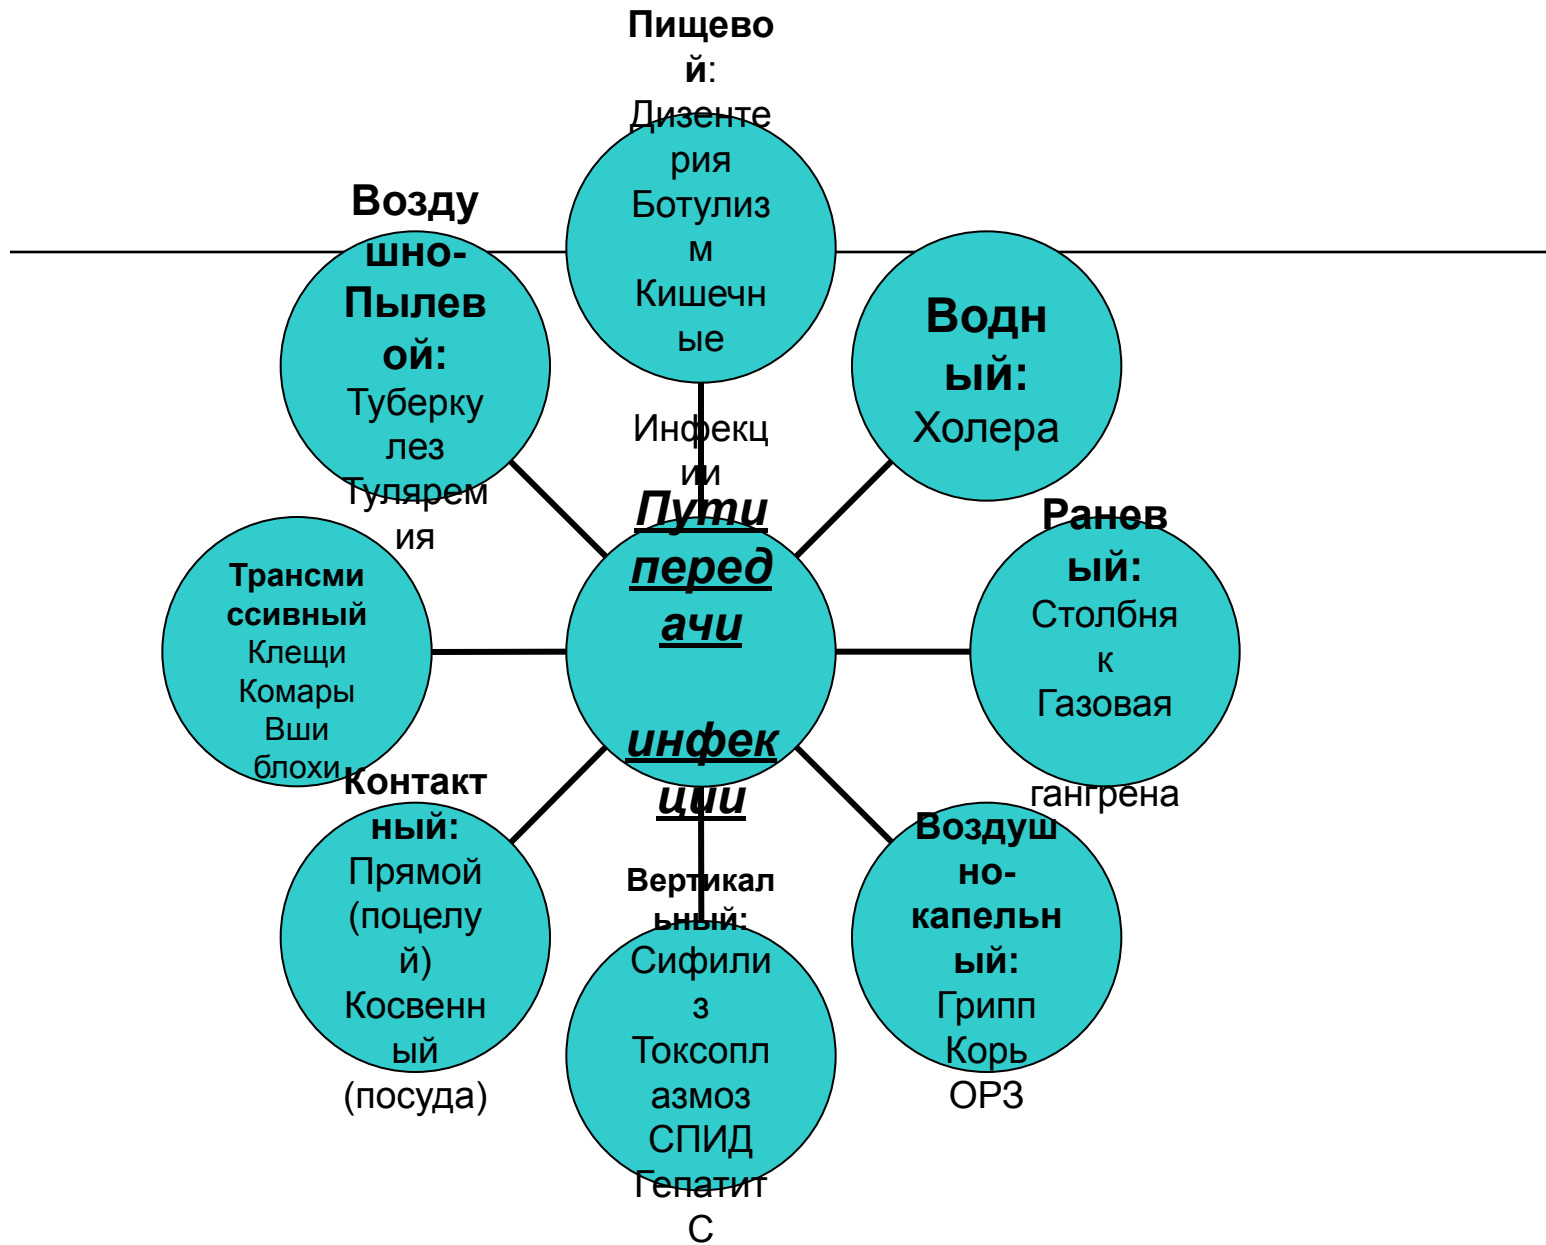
Пути передачи инфекции

Пищевой: Дизентерия Ботулизм Кишечные Инфекции

Водный: Холера

Раневый: Столбняк Газовая гангрена

Воздушно-капельный: Грипп Корь ОРЗ

Вертикальный: Сифилиз Токсоплазмоз СПИД Гепатит С

Контактный: Прямой (поцелуй) Косвенный (посуда)

Трансмиссивный Клещи Комары Вши блохи

Воздушно-Пылевой: Туберкулез Туляремия